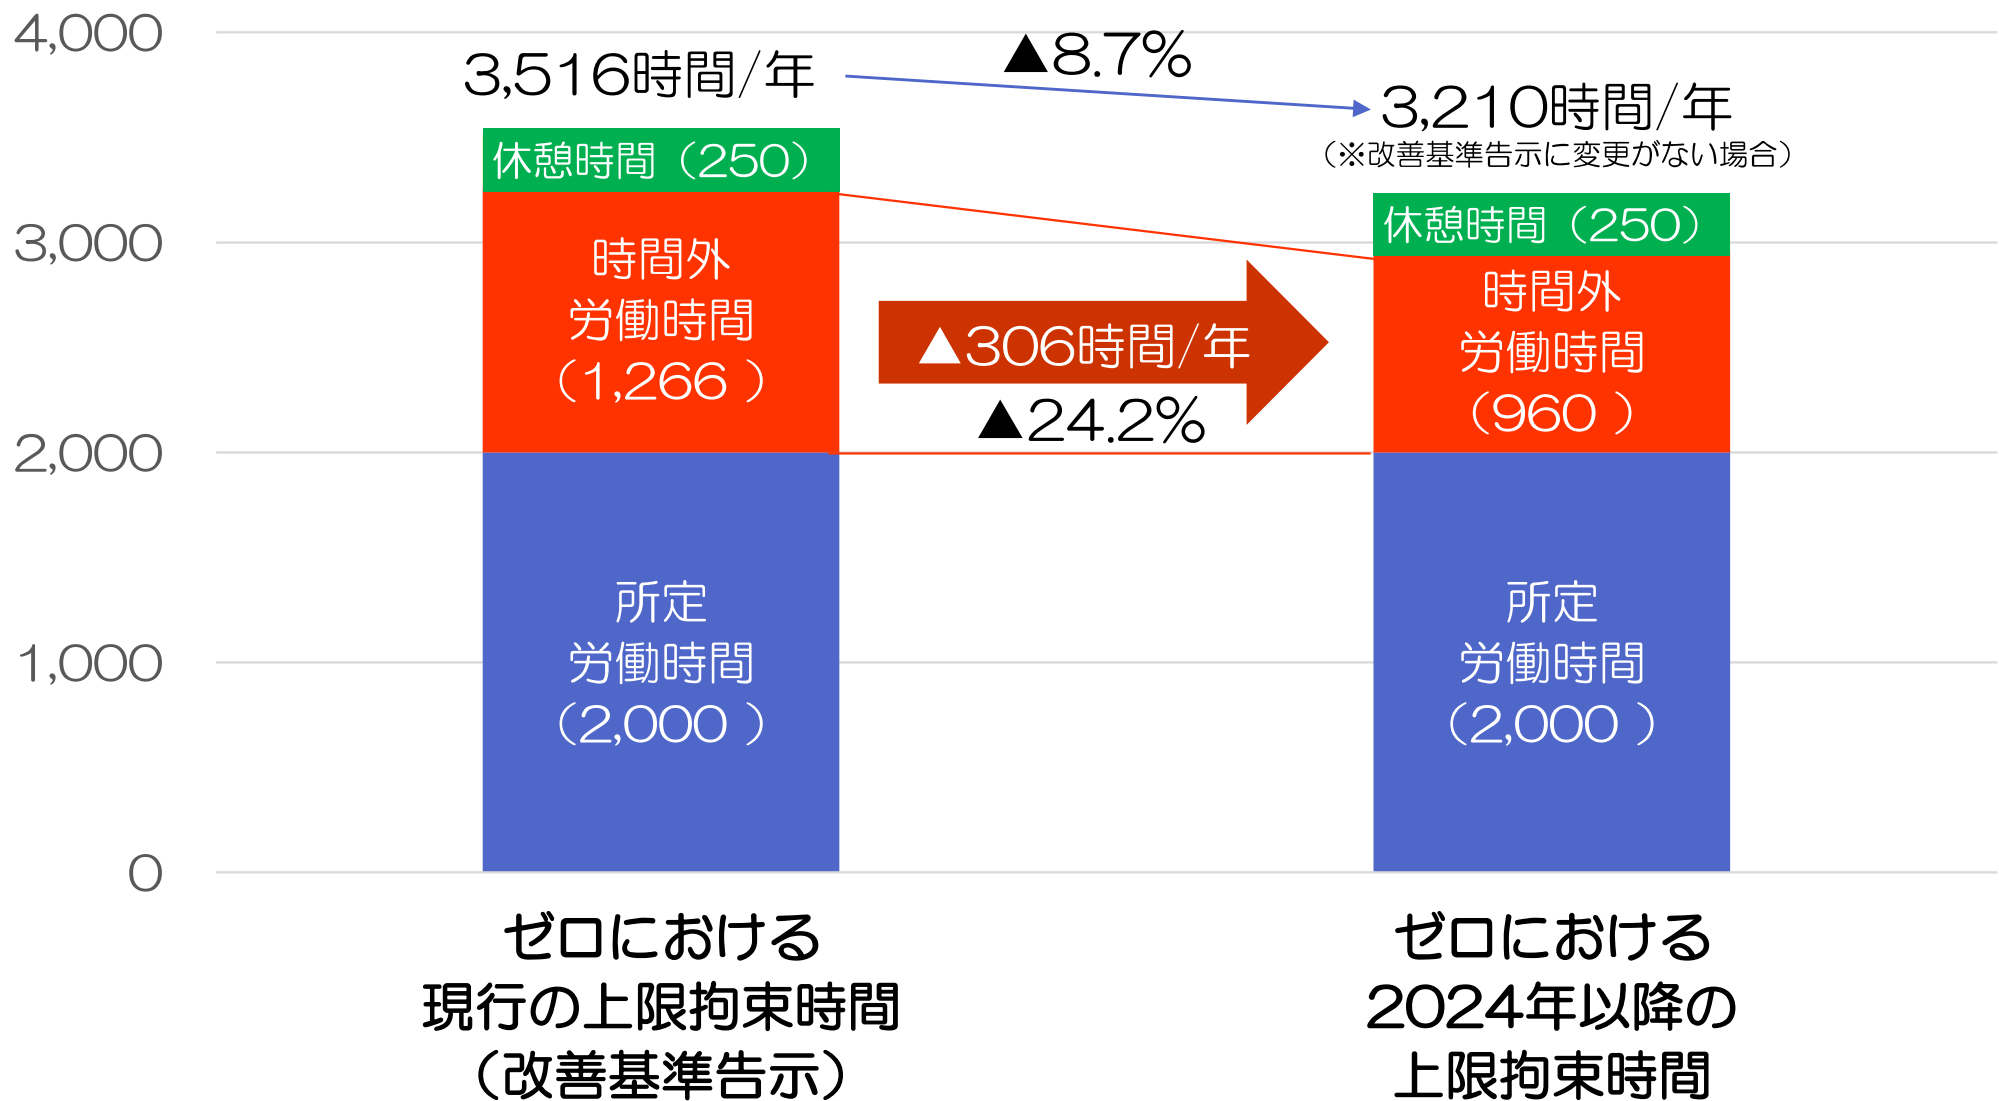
4,000
3,000
2,000
1,000
0

3,516時間/年
▲8.7%
3,210時間/年
(※改善基準告示に変更がない場合)

休憩時間(250)
時間外
労働時間
(1,266)
所定
労働時間
(2,000)

▲306時間/年
▲24.2%

休憩時間(250)
時間外
労働時間
(960)
所定
労働時間
(2,000)

ゼロにおける
現行の上限拘束時間
(改善基準告示)

ゼロにおける
2024年以降の
上限拘束時間